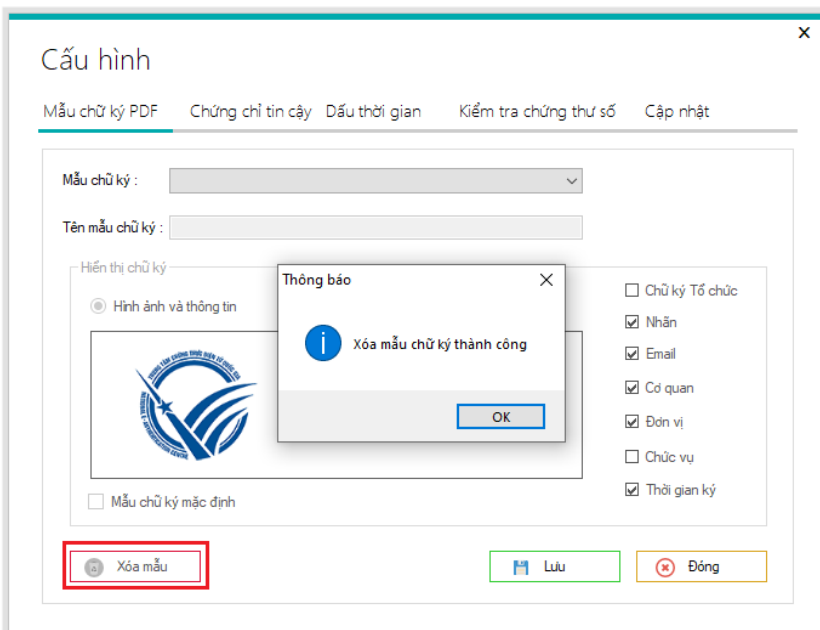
Cấu hình

Mẫu chữ ký PDF Chứng chỉ tin cậy Dấu thời gian Kiểm tra chứng thư số Cập nhật

Mẫu chữ ký :

Tên mẫu chữ ký :

Hiển thị chữ ký

Hình ảnh và thông tin

Chữ ký Tổ chức
Nhãn
Email
Cơ quan
Đơn vị
Chức vụ
Thời gian ký

Mẫu chữ ký mặc định

Thông báo

Xóa mẫu chữ ký thành công

OK

Xóa mẫu

Lưu

Đóng